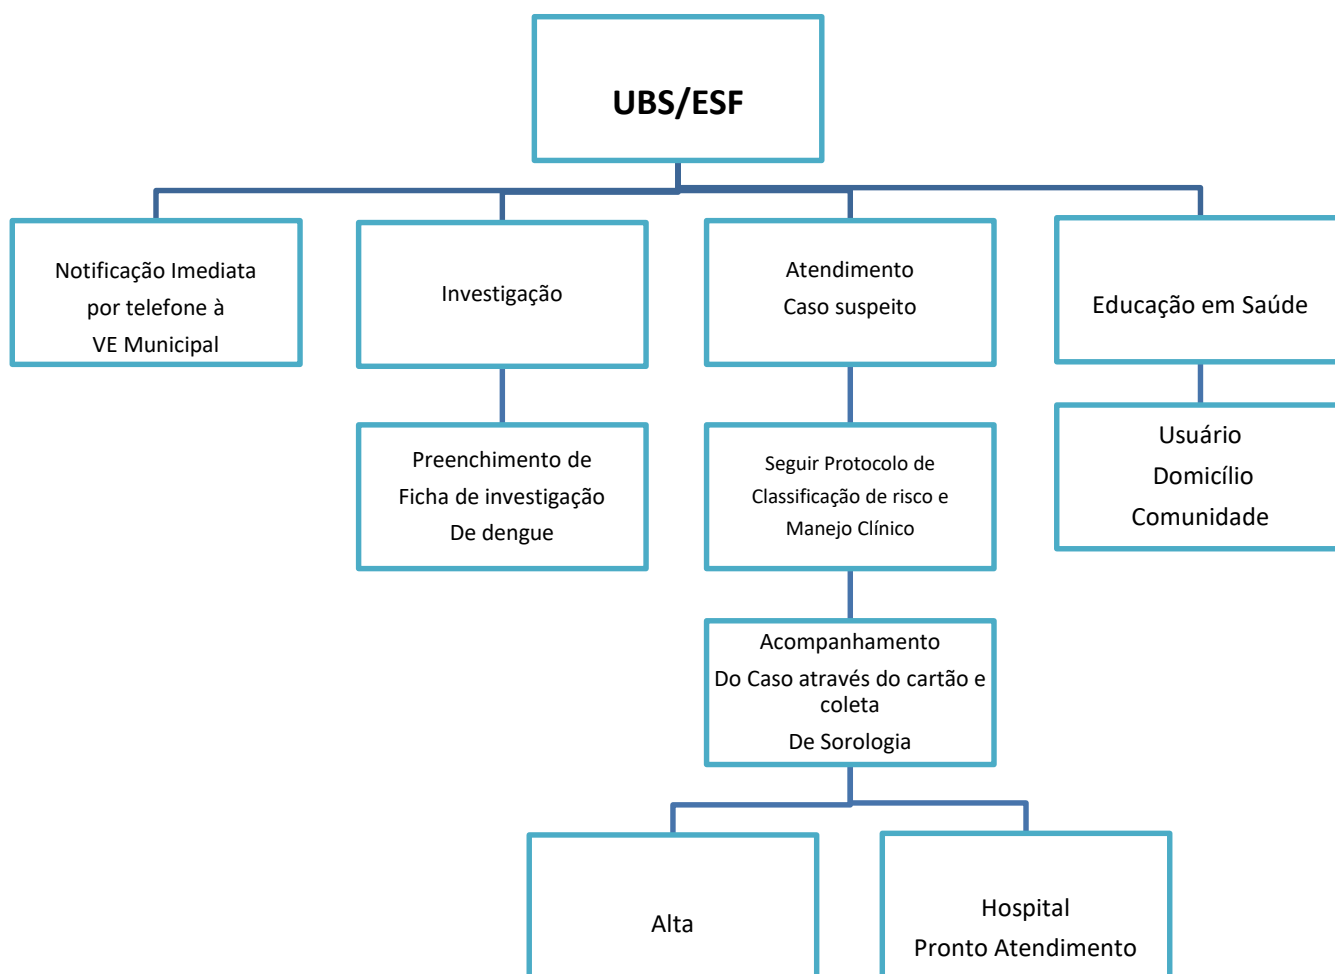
UBS/ESF

Notificação Imediata por telefone à VE Municipal

Investigação

Atendimento
Caso suspeito

Educação em Saúde

Preenchimento de Ficha de investigação De dengue

Seguir Protocolo de Classificação de risco e Manejo Clínico

Usuário
Domicílio
Comunidade

Acompanhamento
Do Caso através do cartão e coleta
De Sorologia

Alta

Hospital
Pronto Atendimento